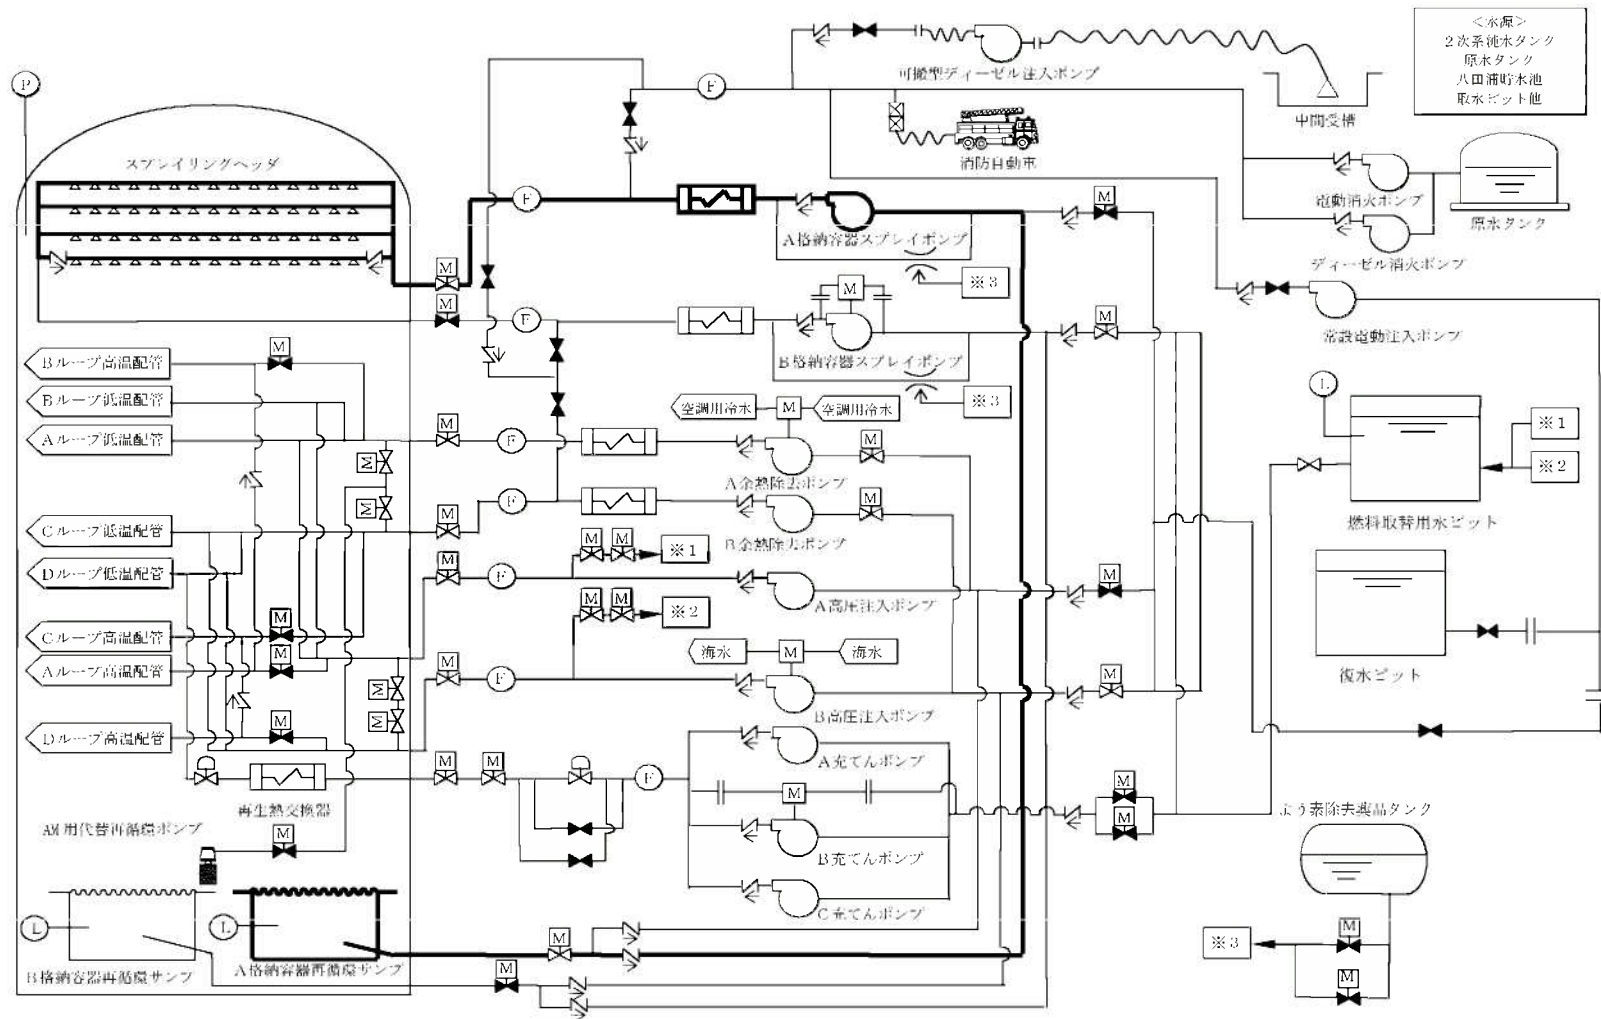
<水源>
2次系純水タンク
原水タンク
八田浦貯水池
取水ピット他

P

スプレイリングヘッダ

可搬型ディーゼル注入ポンプ

中間受槽

F

消防自動車

電動消火ポンプ

原水タンク

ディーゼル消火ポンプ

A格納容器スプレイポンプ

※3

常設電動注入ポンプ

Bループ高温配管
Bループ低温配管
Aループ低温配管
Cループ低温配管
Dループ低温配管
Cループ高温配管
Aループ高温配管
Dループ高温配管

B格納容器スプレイポンプ

※3

空調用冷水
空調用冷水

A余熱除去ポンプ

B余熱除去ポンプ

※1

※2

L

※1
※2

燃料取替用水ピット

A高圧注入ポンプ

海水
海水

B高圧注入ポンプ

復水ピット

A充てんポンプ

B充てんポンプ

C充てんポンプ

再生熱交換器

AM用代替再循環ポンプ

よう素除去薬品タンク

※3

L
L

B格納容器再循環サンプ
A格納容器再循環サンプ

M